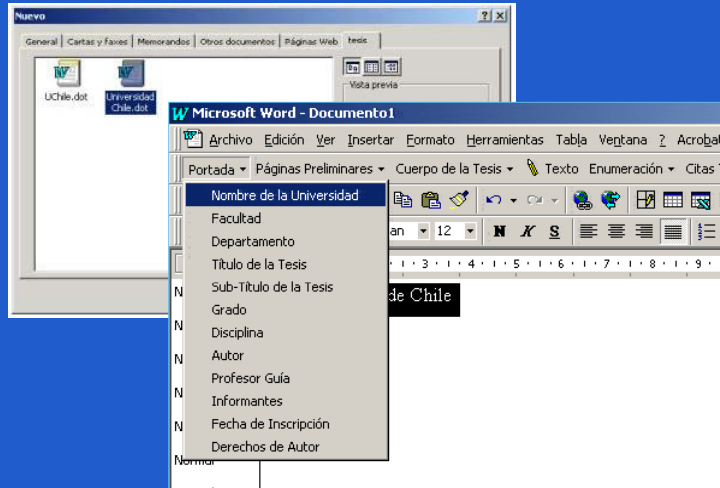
Nuevo ? X

General | Cartas y faxes | Memorandos | Otros documentos | Páginas Web | tesis

UChile.dot

Universidad Chile.dot

Vista previa

Microsoft Word - Documento1

Archivo Edición Ver Insertar Formato Herramientas Tabla Ventana ? Acrobat

Portada ▾ Páginas Preliminares ▾ Cuerpo de la Tesis ▾ Texto Enumeración ▾ Citas T

Nombre de la Universidad
Facultad
Departamento
Título de la Tesis
Sub-Título de la Tesis
Grado
Disciplina
Autor
Profesor Guía
Informantes
Fecha de Inscripción
Derechos de Autor

an 12 N K S

de Chile

N
N
N
N
N
Normal